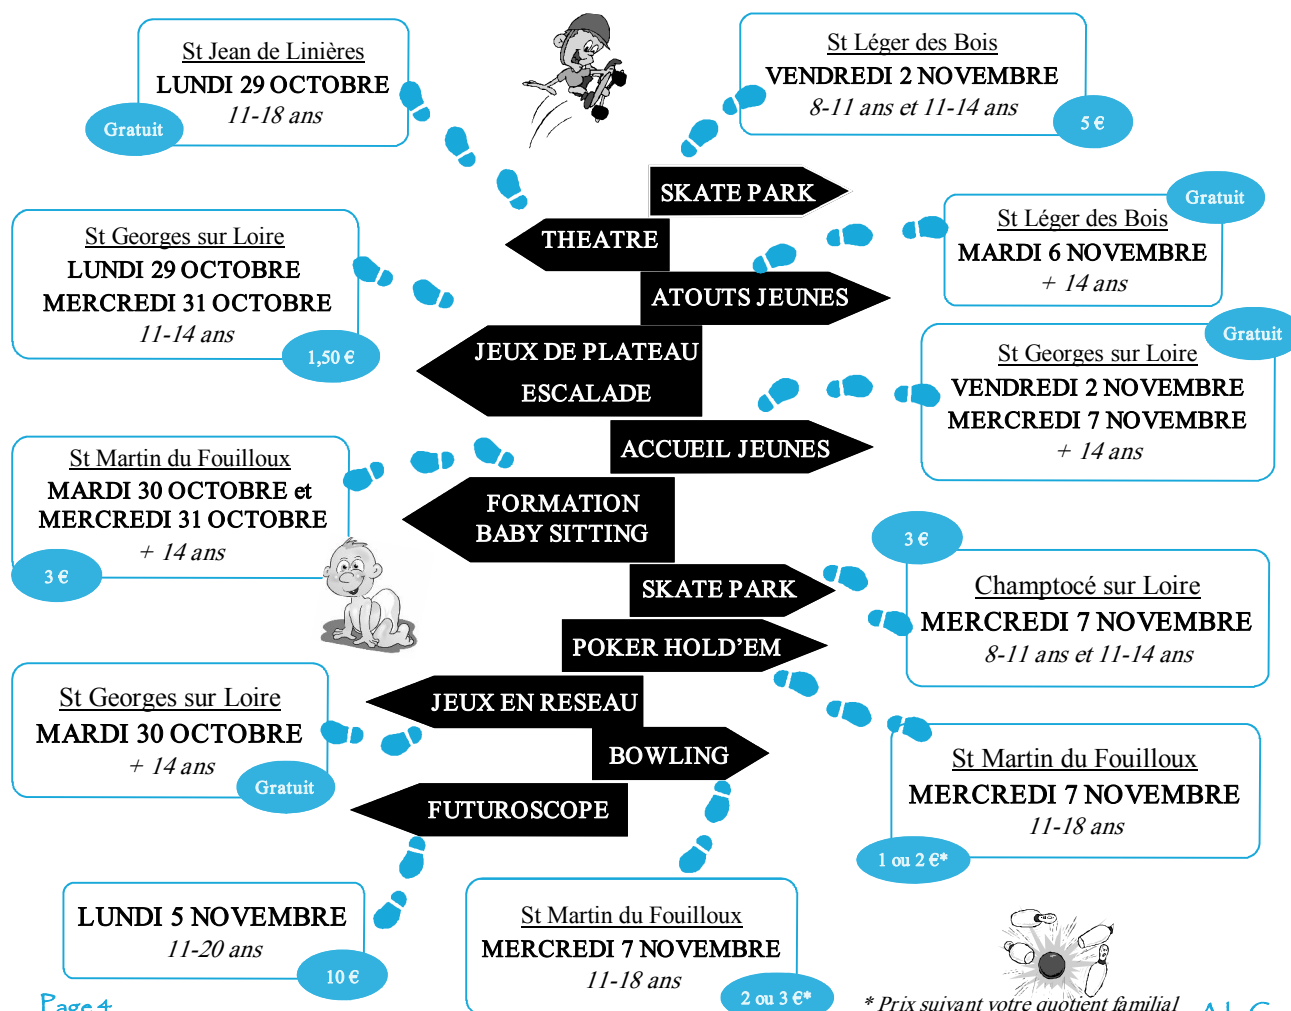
St Jean de Linières
LUNDI 29 OCTOBRE
11-18 ans
Gratuit

St Léger des Bois
VENDREDI 2 NOVEMBRE
8-11 ans et 11-14 ans
5 €

SKATE PARK

THEATRE

St Léger des Bois
MARDI 6 NOVEMBRE
+ 14 ans
Gratuit

St Georges sur Loire
LUNDI 29 OCTOBRE
MERCREDI 31 OCTOBRE
11-14 ans
1,50 €

ATOUTS JEUNES

JEUX DE PLATEAU
ESCALADE

St Georges sur Loire
VENDREDI 2 NOVEMBRE
MERCREDI 7 NOVEMBRE
+ 14 ans
Gratuit

ACCUEIL JEUNES

St Martin du Fouilloux
MARDI 30 OCTOBRE et
MERCREDI 31 OCTOBRE
+ 14 ans
3 €

FORMATION
BABY SITTING

3 €
Champtocé sur Loire
MERCREDI 7 NOVEMBRE
8-11 ans et 11-14 ans

SKATE PARK

POKER HOLD'EM

St Georges sur Loire
MARDI 30 OCTOBRE
+ 14 ans
Gratuit

JEUX EN RESEAU

BOWLING

St Martin du Fouilloux
MERCREDI 7 NOVEMBRE
11-18 ans
1 ou 2 €*

FUTUROSCOPE

LUNDI 5 NOVEMBRE
11-20 ans
10 €

St Martin du Fouilloux
MERCREDI 7 NOVEMBRE
11-18 ans
2 ou 3 €*

* Prix suivant votre quotient familial

Page 4